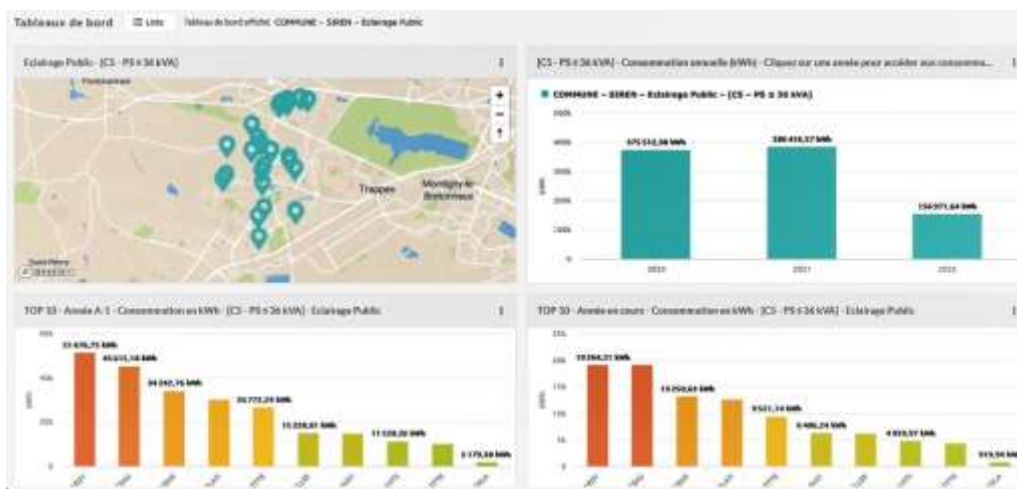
Tableaux de bord ☰ Liste Tableau de bord affiché : COMMUNE – SIREN – Eclairage Public

Eclairage Public - [C5 - PS ≤ 36 kVA]

Trappes
Montigny-le-Bretonneux

[C5 - PS ≤ 36 kVA] - Consommation annuelle (kWh) - Cliquez sur une année pour accéder aux consomma...

COMMUNE – SIREN – Eclairage Public – [C5 – PS ≤ 36 kVA]

375 512,38 kWh
380 416,57 kWh
154 971,64 kWh

2020
2021
2022

TOP 10 - Année A-1 - Consommation en kWh - [C5 - PS ≤ 36 kVA] - Eclairage Public

51 676,75 kWh
45 615,18 kWh
34 242,76 kWh
26 773,29 kWh
15 228,87 kWh
11 228,20 kWh
2 170,38 kWh

TOP 10 - Année en cours - Consommation en kWh - [C5 - PS ≤ 36 kVA] - Eclairage Public

19 264,21 kWh
13 250,63 kWh
9 521,14 kWh
6 406,24 kWh
4 959,57 kWh
919,94 kWh